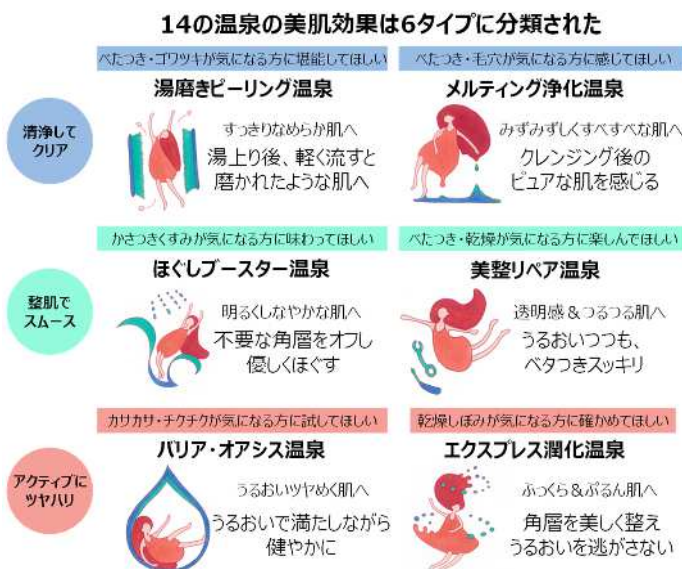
14の温泉の美肌効果は6タイプに分類された

清浄してクリア

べたつき・ゴワツキが気になる方に堪能してほしい
湯磨きピーリング温泉
すっきりなめらか肌へ
湯上り後、軽く流すと磨かれたような肌へ

べたつき・毛穴が気になる方に感じてほしい
メルティング浄化温泉
みずみずしくすべすべな肌へ
クレンジング後のピュアな肌を感じる

整肌でスムース

かさつきくすみが気になる方に味わってほしい
ほぐしブースター温泉
明るくしなやかな肌へ
不要な角層をオフし優しくほぐす

べたつき・乾燥が気になる方に楽しんでほしい
美整リペア温泉
透明感＆つるつる肌へ
うるおいつつも、ベタつきスッキリ

アクティブにツヤハリ

カサカサ・チクチクが気になる方に試してほしい
バリア・オアシス温泉
うるおいツヤめく肌へ
うるおいで満たしながら健やかに

乾燥しぼみが気になる方に確かめてほしい
エクスプレス潤化温泉
ふっくら＆ぷるん肌へ
角層を美しく整え うるおいを逃がさない